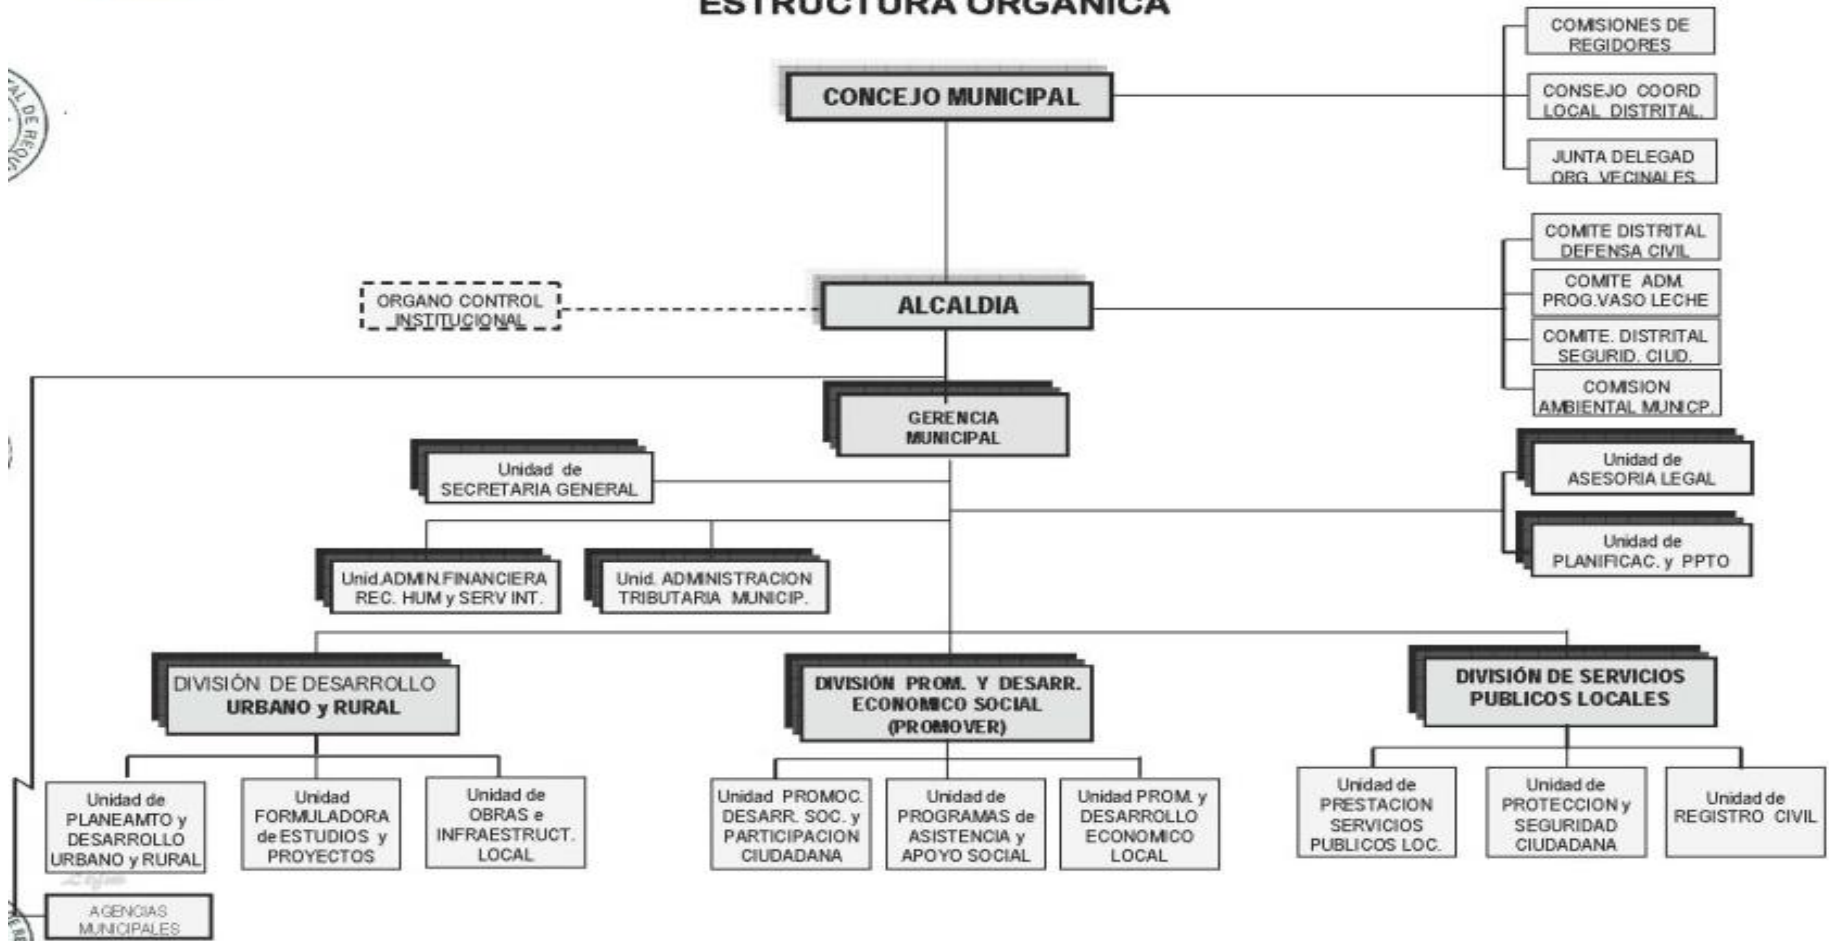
ESTRUCTURA ORGANICA

CONCEJO MUNICIPAL

COMISIONES DE REGIDORES

CONSEJO COORD LOCAL DISTRITAL

JUNTA DELEGAD ORG. VECINALES

COMITE DISTRITAL DEFENSA CIVIL

COMITE ADM. PROG.VASO LECHE

COMITE. DISTRITAL SEGURID. CIUD.

COMISION AMBIENTAL MUNICP.

ORGANO CONTROL INSTITUCIONAL

ALCALDIA

GERENCIA MUNICIPAL

Unidad de SECRETARIA GENERAL

Unidad de ASESORIA LEGAL

Unidad de PLANIFICAC. y PPTO

Unid.ADMIN.FINANCIERA REC. HUM y SERV INT.

Unid. ADMINISTRACION TRIBUTARIA MUNICIP.

DIVISIÓN DE DESARROLLO URBANO y RURAL

DIVISION PROM. Y DESARR. ECONOMICO SOCIAL (PROMOVER)

DIVISIÓN DE SERVICIOS PUBLICOS LOCALES

Unidad de PLANEAMTO y DESARROLLO URBANO y RURAL

Unidad FORMULADORA de ESTUDIOS y PROYECTOS

Unidad de OBRAS e INFRAESTRUCT. LOCAL

Unidad PROMOC. DESARR. SOC. y PARTICIPACION CIUDADANA

Unidad de PROGRAMAS de ASISTENCIA y APOYO SOCIAL

Unidad PROM. y DESARROLLO ECONOMICO LOCAL

Unidad de PRESTACION SERVICIOS PUBLICOS LOC.

Unidad de PROTECCION y SEGURIDAD CIUDADANA

Unidad de REGISTRO CIVIL

AGENCIAS MUNICIPALES